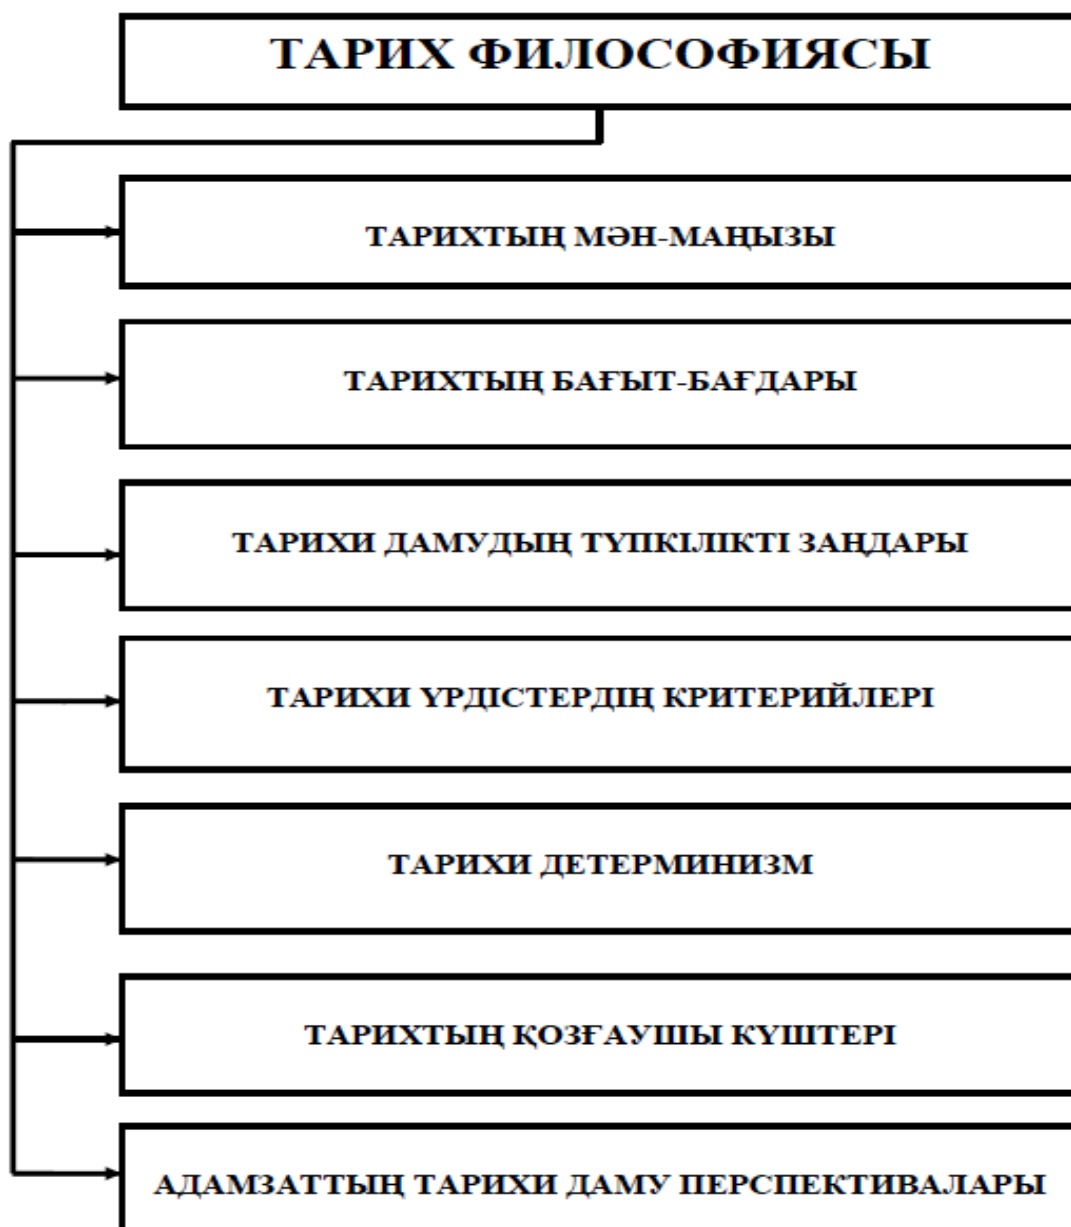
ТАРИХ ФИЛОСОФИЯСЫ

ТАРИХТЫҢ МӘН-МАҢЫЗЫ

ТАРИХТЫҢ БАҒЫТ-БАҒДАРЫ

ТАРИХИ ДАМУДЫҢ ТҮПКІЛІКТІ ЗАҢДАРЫ

ТАРИХИ ҮРДІСТЕРДІҢ КРИТЕРИЙЛЕРІ

ТАРИХИ ДЕТЕРМИНИЗМ

ТАРИХТЫҢ ҚОЗҒАУШЫ КҮШТЕРІ

АДАМЗАТТЫҢ ТАРИХИ ДАМУ ПЕРСПЕКТИВАЛАРЫ